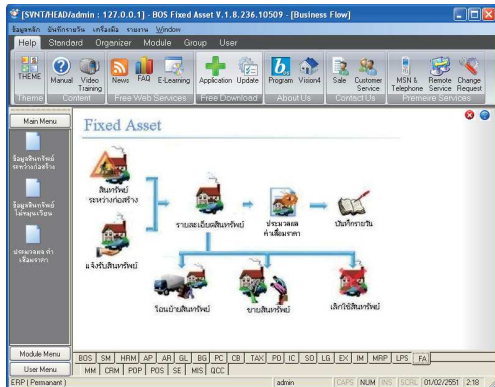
[SVNT/HEAD/admin : 127.0.0.1] - BOS Fixed Asset V.1.8.236.10509 - [Business Flow]

ข้อมูลหลัก บันทึกรายวัน เครื่องมือ รายงาน Window

Help Standard Organizer Module Group User

THEME Manual Video Training News FAQ E-Learning Application Update Program Vision4 Sale Customer Service MSN & Telephone Remote Service Change Request

Theme Content Free Web Services Free Download About Us Contact Us Premeire Services

Main Menu

ข้อมูลสินทรัพย์ ระหว่างก่อสร้าง

ข้อมูลสินทรัพย์ ไม่หมุนเวียน

ปรับมูลค่า ค่าเสื่อมราคา

Fixed Asset

สินทรัพย์ ระหว่างก่อสร้าง

แจ้งรับสินทรัพย์

รายละเอียดสินทรัพย์

ประมวลผล ค่าเสื่อมราคา

บันทึกรายวัน

โอนย้ายสินทรัพย์

ขายสินทรัพย์

เลิกใช้สินทรัพย์

Module Menu

User Menu

BOS SM HRM AP AR GL BG PC CB TAX PO IC SO LG EX IM MRP LPS FA

MM CRM POP POS SE MIS QCC

ERP ( Permanant ) admin CAPS NUM INS SCRL 01/02/2551 2:18